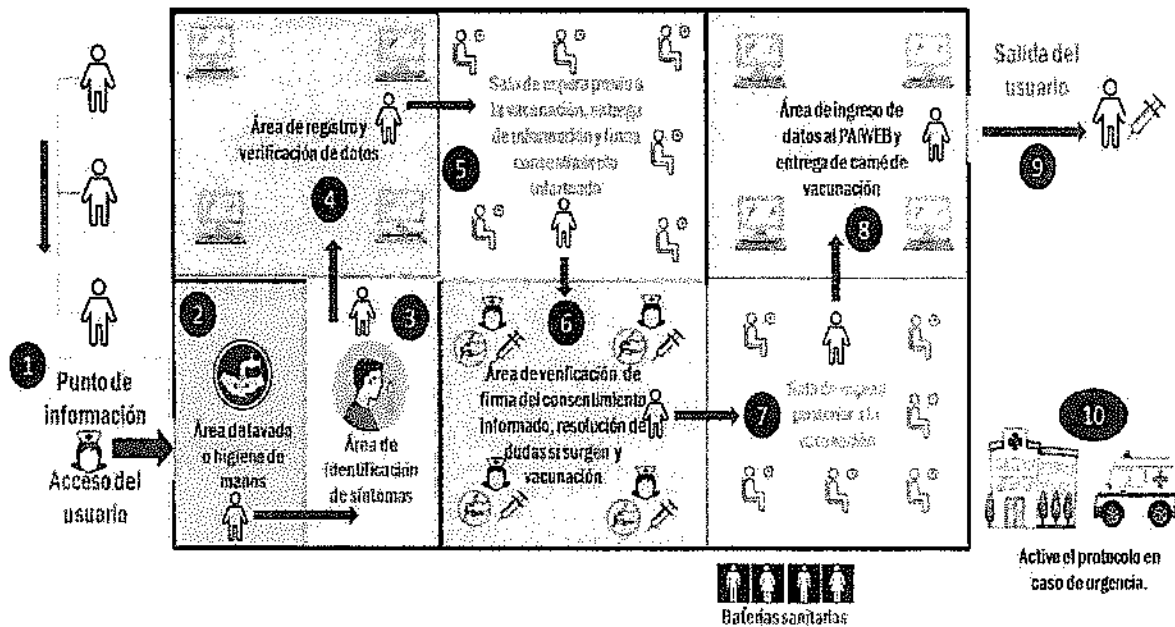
1
Punto de información
Acceso del usuario

2
Área de lavado o higiene de manos

3
Área de identificación de síntomas

4
Área de registro y verificación de datos

5
Sala de espera previo a la vacunación, entrega de información y firma consentimiento informado

6
Área de verificación de firma del consentimiento informado, resolución de dudas si surgen y vacunación

7
Sala de espera posterior a la vacunación

8
Área de ingreso de datos al PAIWEB y entrega de carné de vacunación

9
Salida del usuario

10
Active el protocolo en caso de urgencia.

Baterías sanitarias